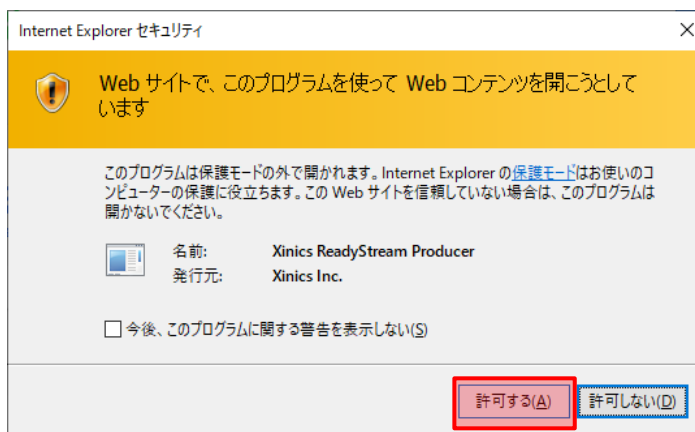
Internet Explorer セキュリティ

Web サイトで、このプログラムを使って Web コンテンツを開こうとしています

このプログラムは保護モードの外で開かれます。Internet Explorer の保護モードはお使いのコンピューターの保護に役立ちます。この Web サイトを信頼していない場合は、このプログラムは開かないでください。

名前: Xinics ReadyStream Producer
発行元: Xinics Inc.

今後、このプログラムに関する警告を表示しない(S)

許可する(A) 許可しない(D)